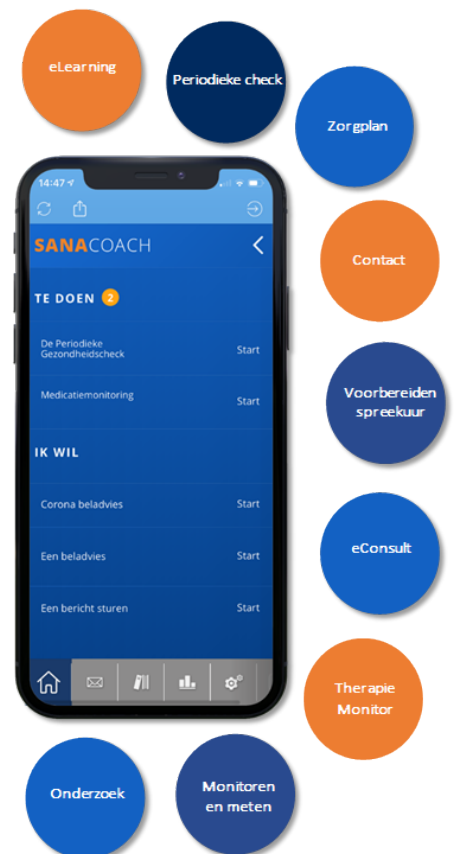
eLearning

Periodieke check

Zorgplan

14:47

SANACOACH

TE DOEN 2

De Periodieke Gezondheidscheck Start

Medicatiemonitoring Start

IK WIL

Corona beladvies Start

Een beladvies Start

Een bericht sturen Start

Contact

Voorbereiden spreekuur

eConsult

Therapie Monitor

Onderzoek

Monitoren en meten